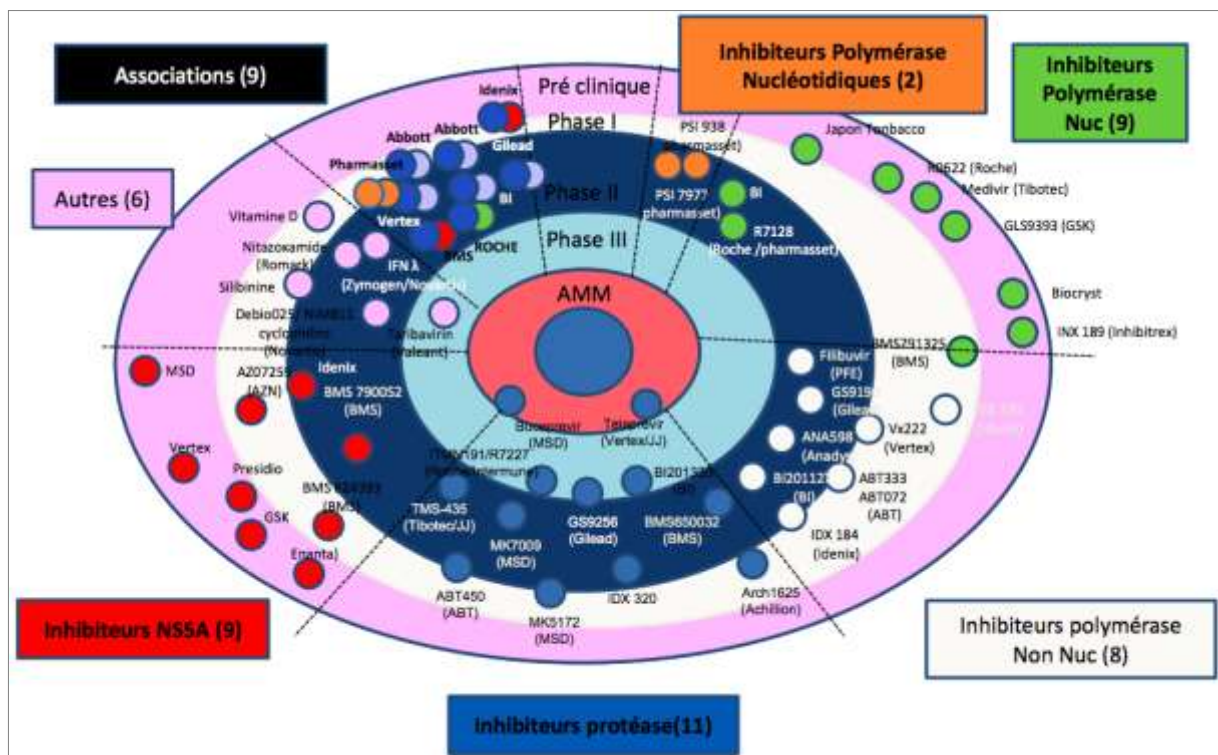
Associations (9)

Inhibiteurs Polymérase Nucléotidiques (2)

Inhibiteurs Polymérase Nuc (9)

Autres (6)

Pré clinique

Phase I

Phase II

Phase III

AMM

Idenix

Abbott

Abbott

Gilead

Pharmasset

BI

Vertex

BMS

ROCHE

PSI 938 (pharmasset)

PSI 7977 pharmasset)

BI

R7128 (Roche /pharmasset)

Japon Tobacco

R1622 (Roche)

Medivir (Tibotec)

GLS9393 (GSK)

Biocryst

INX 189 (Inhibitrex)

Vitamine D

Nitazoxamide (Romark)

IFN λ (Zymogen/Novartis)

Silibinine

Debio025/ NIM811 cyclophiline (Novartis)

Taribavirin (Valeant)

BMS791325 (BMS)

Filibuvir (PFE)

GS9190 (Gilead)

ANA598 (Anadys)

Vx222 (Vertex)

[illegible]

BI201127 (BI)

ABT333 ABT072 (ABT)

IDX 184 (Idenix)

MSD

AZ07295 (AZN)

Idenix

BMS 790052 (BMS)

Vertex

Presidio

BMS 824393 (BMS)

GSK

Enanta)

Boceprevir (MSD)

Telaprevir (Vertex/JJ)

TMC191/R7227 (Roche/Intermune)

BI201335 (BI)

TMS-435 (Tibotec/JJ)

GS9256 (Gilead)

BMS650032 (BMS)

MK7009 (MSD)

ABT450 (ABT)

MK5172 (MSD)

IDX 320

Arch1625 (Achillion)

Inhibiteurs NS5A (9)

Inhibiteurs polymérase Non Nuc (8)

Inhibiteurs protéase(11)